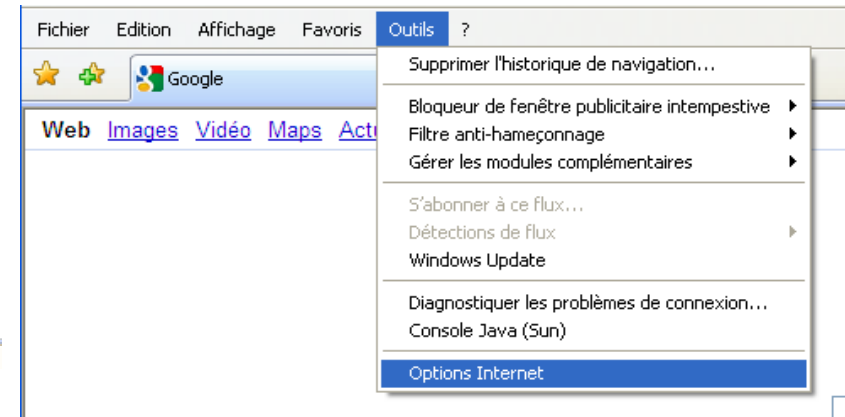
Fichier Edition Affichage Favoris Outils ?

Google

Web Images Vidéo Maps Actu

Supprimer l'historique de navigation...

Bloqueur de fenêtre publicitaire intempestive
Filtre anti-hameçonnage
Gérer les modules complémentaires

S'abonner à ce flux...
Détections de flux
Windows Update

Diagnostiquer les problèmes de connexion...
Console Java (Sun)

Options Internet